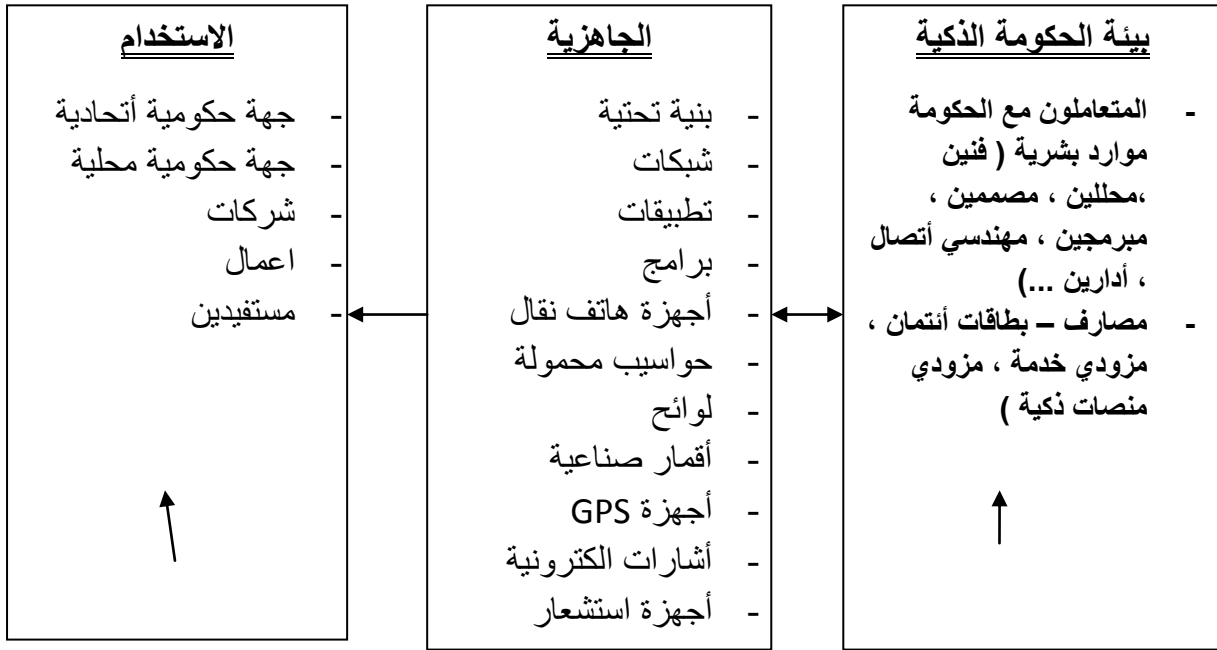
بيئة الحكومة الذكية

- المتعاملون مع الحكومة موارد بشرية ( فنين ،محللين ، مصممين ، مبرمجين ، مهندسي أتصال ، أدارين ...)
- مصارف – بطاقات أئتمان ، مزودي خدمة ، مزودي منصات ذكية )

الجاهزية

- بنية تحتية
- شبكات
- تطبيقات
- برامج
- أجهزة هاتف نقال
- حواسيب محمولة
- لوائح
- أقمار صناعية
- أجهزة GPS
- أشارات الكترونية
- أجهزة استشعار

الاستخدام

- جهة حكومية أتحادية
- جهة حكومية محلية
- شركات
- اعمال
- مستفيدين